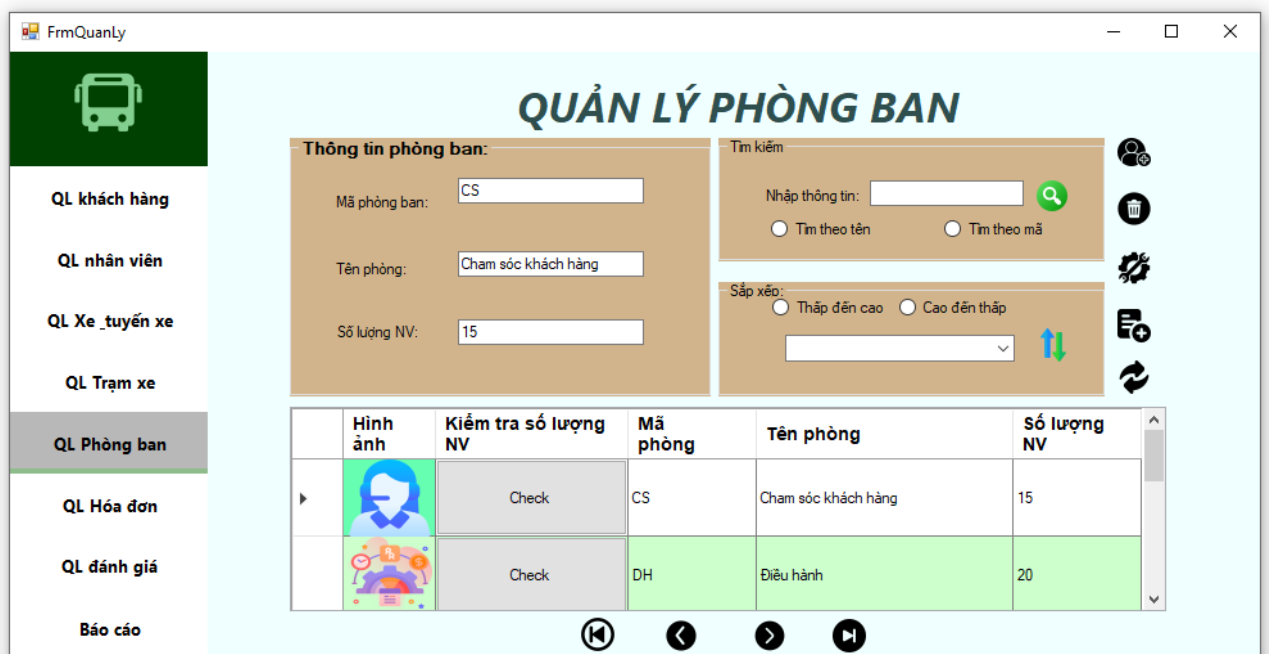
FrmQuanLy

QL khách hàng

QL nhân viên

QL Xe _tuyến xe

QL Trạm xe

QL Phòng ban

QL Hóa đơn

QL đánh giá

Báo cáo

QUẢN LÝ PHÒNG BAN

Thông tin phòng ban:

Mã phòng ban: CS

Tên phòng: Cham sóc khách hàng

Số lượng NV: 15

Tìm kiếm

Nhập thông tin:

Tìm theo tên

Tìm theo mã

Sắp xếp

Thấp đến cao

Cao đến thấp

| | Hình ảnh | Kiểm tra số lượng NV | Mã phòng | Tên phòng | Số lượng NV |
|---|---|---|---|---|---|
| ▸ | | Check | CS | Cham sóc khách hàng | 15 |
| | | Check | DH | Điều hành | 20 |